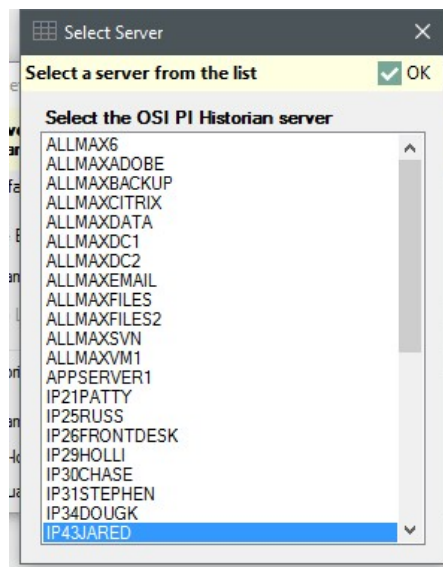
Select Server

Select a server from the list

OK

Select the OSI PI Historian server

ALLMAX6
ALLMAXADOBE
ALLMAXBACKUP
ALLMAXCITRIX
ALLMAXDATA
ALLMAXDC1
ALLMAXDC2
ALLMAXEMAIL
ALLMAXFILES
ALLMAXFILES2
ALLMAXSVN
ALLMAXVM1
APPSERVER1
IP21PATTY
IP25RUSS
IP26FRONTDESK
IP29HOLLI
IP30CHASE
IP31STEPHEN
IP34DOUGK
IP43JARED